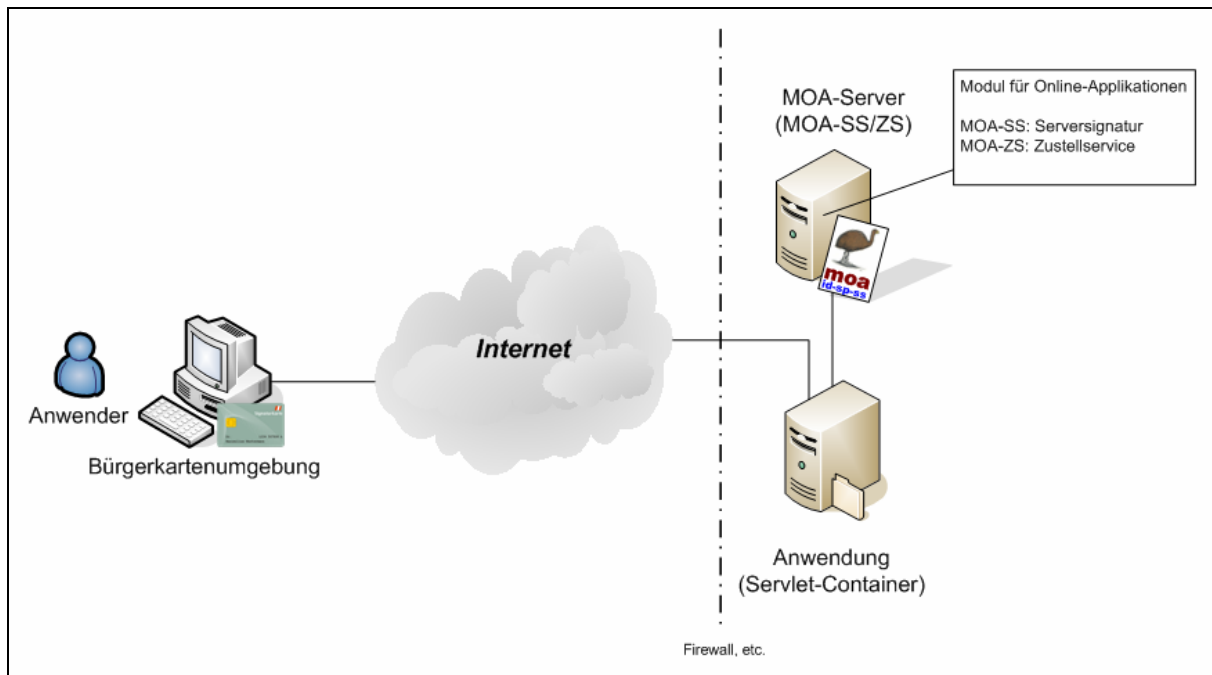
Modul für Online-Applikationen

MOA-SS: Serversignatur
MOA-ZS: Zustellservice

MOA-Server
(MOA-SS/ZS)

moa
id-sp-ss

Internet

Anwender

Bürgerkartenumgebung

Anwendung
(Servlet-Container)

Firewall, etc.